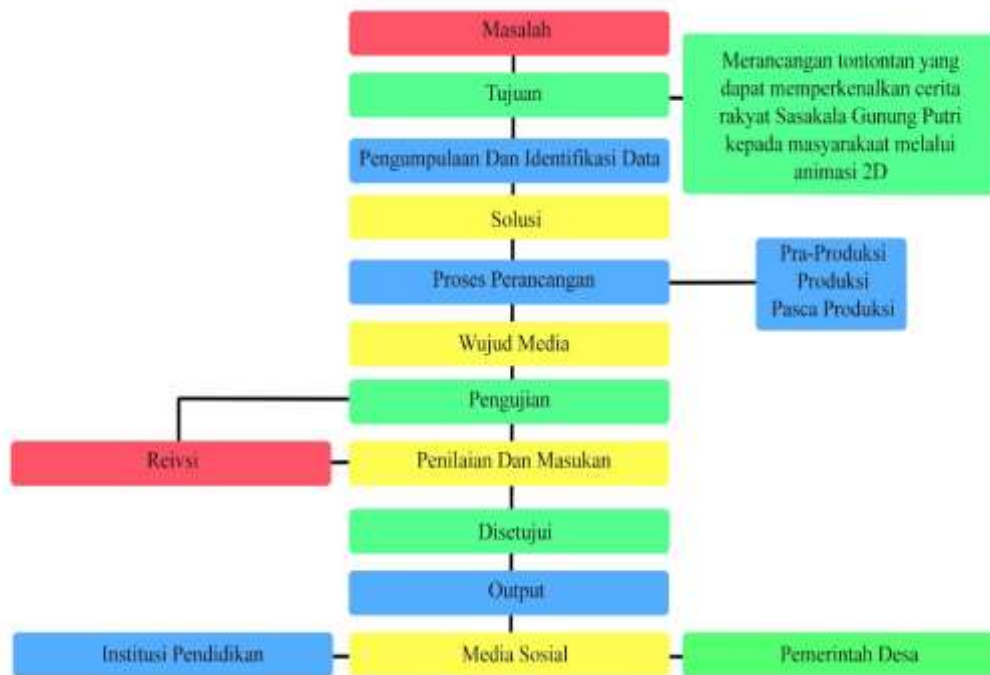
Masalah

Tujuan

Merancangan tontontan yang dapat memperkenalkan cerita rakyat Sasakala Gunung Putri kepada masyarakaat melalui animasi 2D

Pengumpulaan Dan Identifikasi Data

Solusi

Proses Perancangan

Pra-Produksi
Produksi
Pasca Produksi

Wujud Media

Pengujian

Reivsi

Penilaian Dan Masukan

Disetujui

Output

Institusi Pendidikan

Media Sosial

Pemerintah Desa